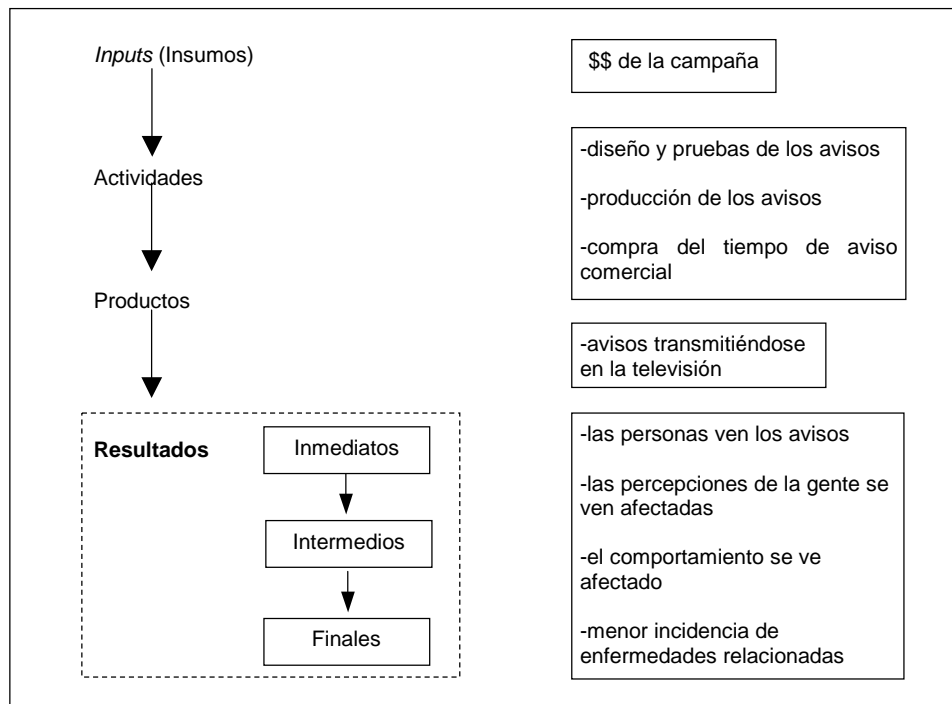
Inputs (Insumos)

Actividades

Productos

Resultados

Inmediatos

Intermedios

Finales

\$\$ de la campaña

-diseño y pruebas de los avisos

-producción de los avisos

-compra del tiempo de aviso comercial

-avisos transmitiéndose en la televisión

-las personas ven los avisos

-las percepciones de la gente se ven afectadas

-el comportamiento se ve afectado

-menor incidencia de enfermedades relacionadas